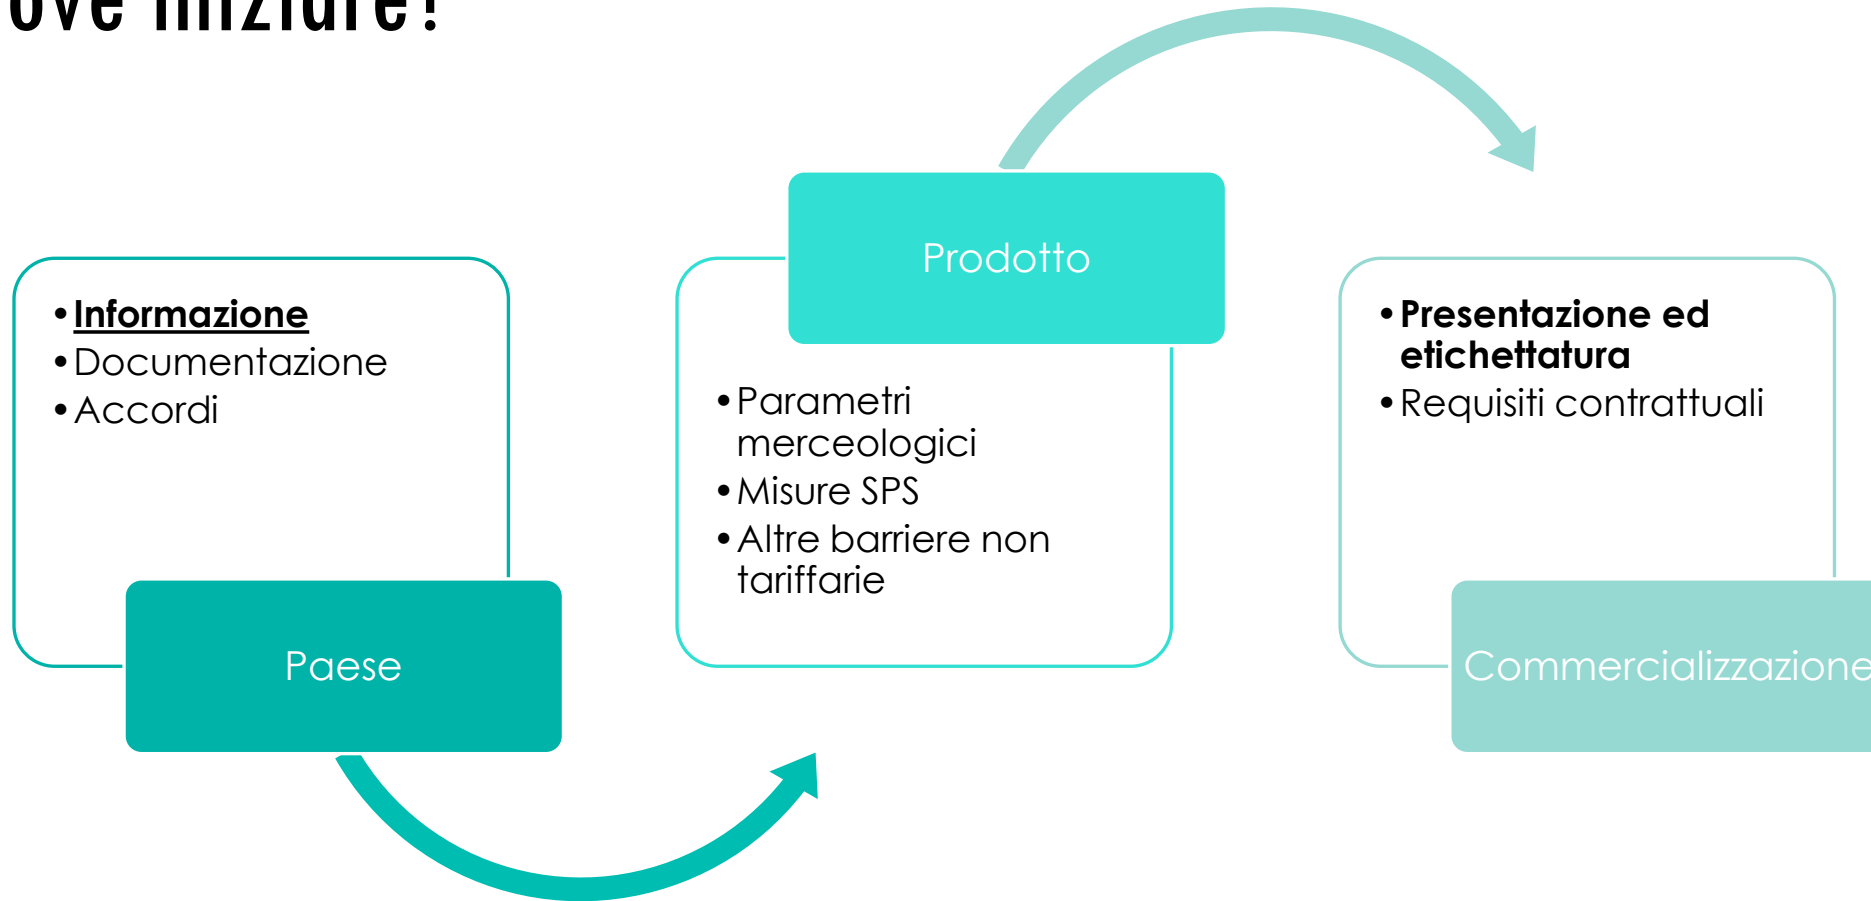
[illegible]ove iniziare?

• Informazione
• Documentazione
• Accordi

Paese

Prodotto

• Parametri merceologici
• Misure SPS
• Altre barriere non tariffarie

• Presentazione ed etichettatura
• Requisiti contrattuali

Commercializzazione